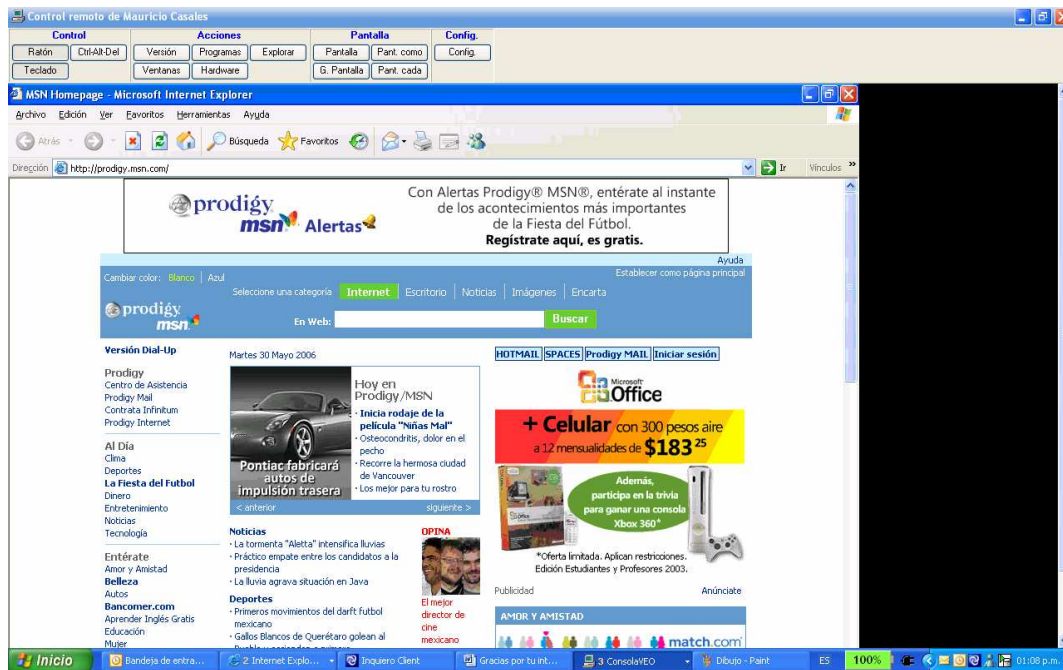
Control remoto de Mauricio Casales

Control
Ratón
Ctrl-Alt-Del
Teclado

Acciones
Versión
Programas
Explorar
Ventanas
Hardware

Pantalla
Pantalla
Pant. como
G. Pantalla
Pant. cada

Config.
Config.

MSN Homepage - Microsoft Internet Explorer

Archivo Edición Ver Favoritos Herramientas Ayuda

Atrás Búsqueda Favoritos

Dirección http://prodigy.msn.com/ Ir Vínculos »

prodigy msn Alertas

Con Alertas Prodigy® MSN®, entérate al instante de los acontecimientos más importantes de la Fiesta del Fútbol.
Regístrate aquí, es gratis.

Ayuda
Cambiar color: Blanco | Azul
Establecer como página principal
Seleccione una categoría Internet Escritorio Noticias Imágenes Encarta
prodigy msn
En Web: Buscar

Versión Dial-Up

Prodigy
Centro de Asistencia
Prodigy Mail
Contrata Infinitum
Prodigy Internet

Al Día
Clima
Deportes
La Fiesta del Futbol
Dinero
Entretenimiento
Noticias
Tecnología

Entérate
Amor y Amistad
Belleza
Autos
Bancomer.com
Aprender Inglés Gratis
Educación
Mujer

Martes 30 Mayo 2006

Pontiac fabricará autos de impulsión trasera

Hoy en Prodigy/MSN
· Inicia rodaje de la película "Niñas Mal"
· Osteocondritis, dolor en el pecho
· Recorre la hermosa ciudad de Vancouver
· Los mejor para tu rostro

< anterior
siguiente >

Noticias
· La tormenta "Aletta" intensifica lluvias
· Práctico empate entre los candidatos a la presidencia
· La lluvia agrava situación en Java

Deportes
· Primeros movimientos del darft futbol mexicano
· Gallos Blancos de Querétaro golean al

OPINA
El mejor director de cine mexicano

HOTMAIL SPACES Prodigy MAIL Iniciar sesión

Microsoft Office

+ Celular con 300 pesos aire a 12 mensualidades de $183^{25}

Además, participa en la trivia para ganar una consola Xbox 360*

*Oferta limitada. Aplican restricciones. Edición Estudiantes y Profesores 2003.

Publicidad
Anúnciate

AMOR Y AMISTAD
match.com

Inicio
Bandeja de entra...
2 Internet Explo...
Inquiero Client
Gracias por tu int...
3 ConsolaVEO
Dibujo - Paint
ES
100%
01:08 p.m.